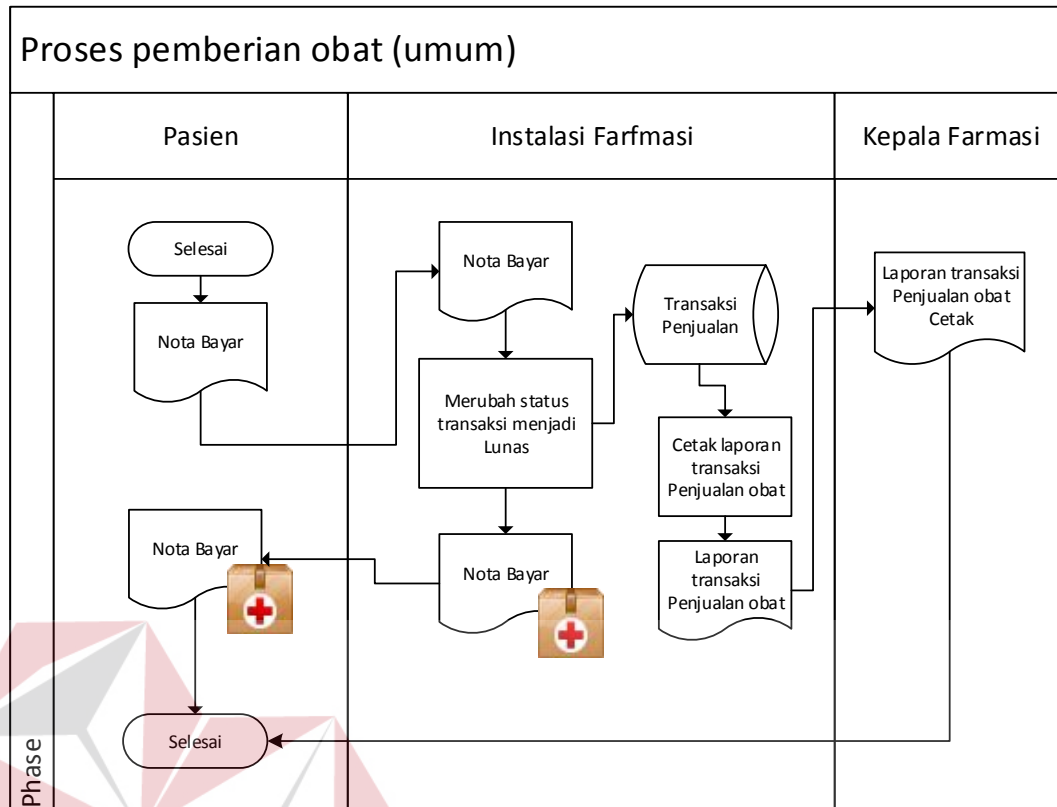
Proses pemberian obat (umum)

Pasien

Instalasi Farfmasi

Kepala Farmasi

Selesai

Nota Bayar

Nota Bayar

Merubah status transaksi menjadi Lunas

Transaksi Penjualan

Cetak laporan transaksi Penjualan obat

Laporan transaksi Penjualan obat

Laporan transaksi Penjualan obat Cetak

Nota Bayar

Nota Bayar

Selesai

Phase